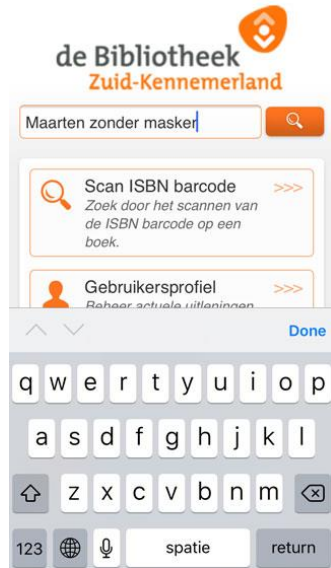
de Bibliotheek
Zuid-Kennemerland

Maarten zonder masker

Scan ISBN barcode
Zoek door het scannen van de ISBN barcode op een boek.
>>>

Gebruikersprofiel
Beheer actuele uitleningen
>>>

Done

q w e r t y u i o p
a s d f g h j k l
z x c v b n m
123 spatie return